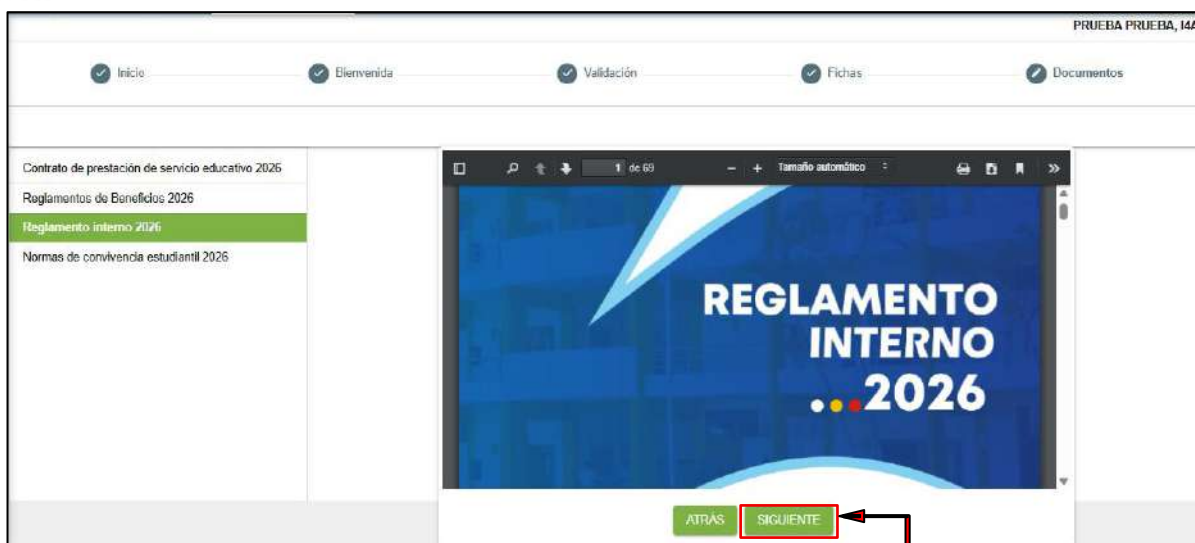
PRUEBA PRUEBA, I4A

Inicio

Bienvenida

Validación

Fichas

Documentos

Contrato de prestación de servicio educativo 2026

Reglamentos de Beneficios 2026

Reglamento interno 2026

Normas de convivencia estudiantil 2026

1 de 69

Tamaño automático

REGLAMENTO INTERNO 2026

ATRAS

SIGUIENTE